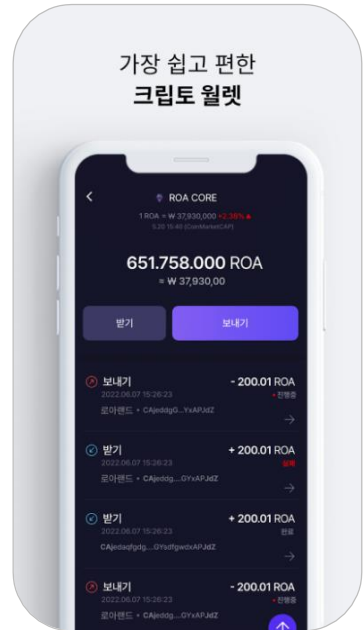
가장 쉽고 편한
크립토 월렛

ROA CORE
1 ROA = ₩ 37,930,000 +2.36% ▲
5.20 15:40 (CoinMarketCAP)

651.758.000 ROA
≈ ₩ 37,930,00

받기
보내기

보내기
2022.06.07 15:26:23
로아랜드 • CAjeddgG...YxAPJdZ
- 200.01 ROA
• 진행중

받기
2022.06.07 15:26:23
로아랜드 • CAjeddgG...GYxAPJdZ
+ 200.01 ROA
실패

받기
2022.06.07 15:26:23
CAjedadfgdg....GYsdfgwdxAPJdZ
+ 200.01 ROA
완료

보내기
2022.06.07 15:26:23
로아랜드 • CAjeddg...GYxAPJdZ
- 200.01 ROA
• 진행중